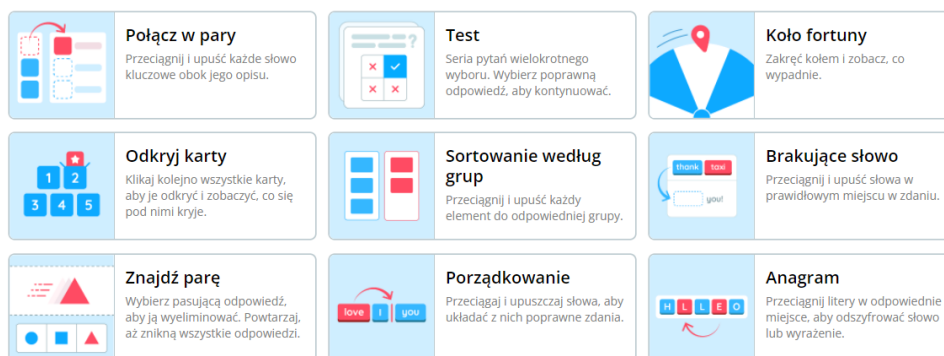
Połącz w pary
Przeciągnij i upuść każde słowo kluczowe obok jego opisu.

Test
Seria pytań wielokrotnego wyboru. Wybierz poprawną odpowiedź, aby kontynuować.

Koło fortuny
Zakręć kołem i zobacz, co wypadnie.

1 2 3 4 5
Odkryj karty
Klikaj kolejno wszystkie karty, aby je odkryć i zobaczyć, co się pod nimi kryje.

Sortowanie według grup
Przeciągnij i upuść każdy element do odpowiedniej grupy.

thank taxi you!
Brakujące słowo
Przeciągnij i upuść słowa w prawidłowym miejscu w zdaniu.

Znajdź parę
Wybierz pasującą odpowiedź, aby ją wyeliminować. Powtarzaj, aż znikną wszystkie odpowiedzi.

love I you
Porządkowanie
Przeciągaj i upuszczaj słowa, aby układać z nich poprawne zdania.

H L L E O
Anagram
Przeciągnij litery w odpowiednie miejsce, aby odszyfrować słowo lub wyrażenie.